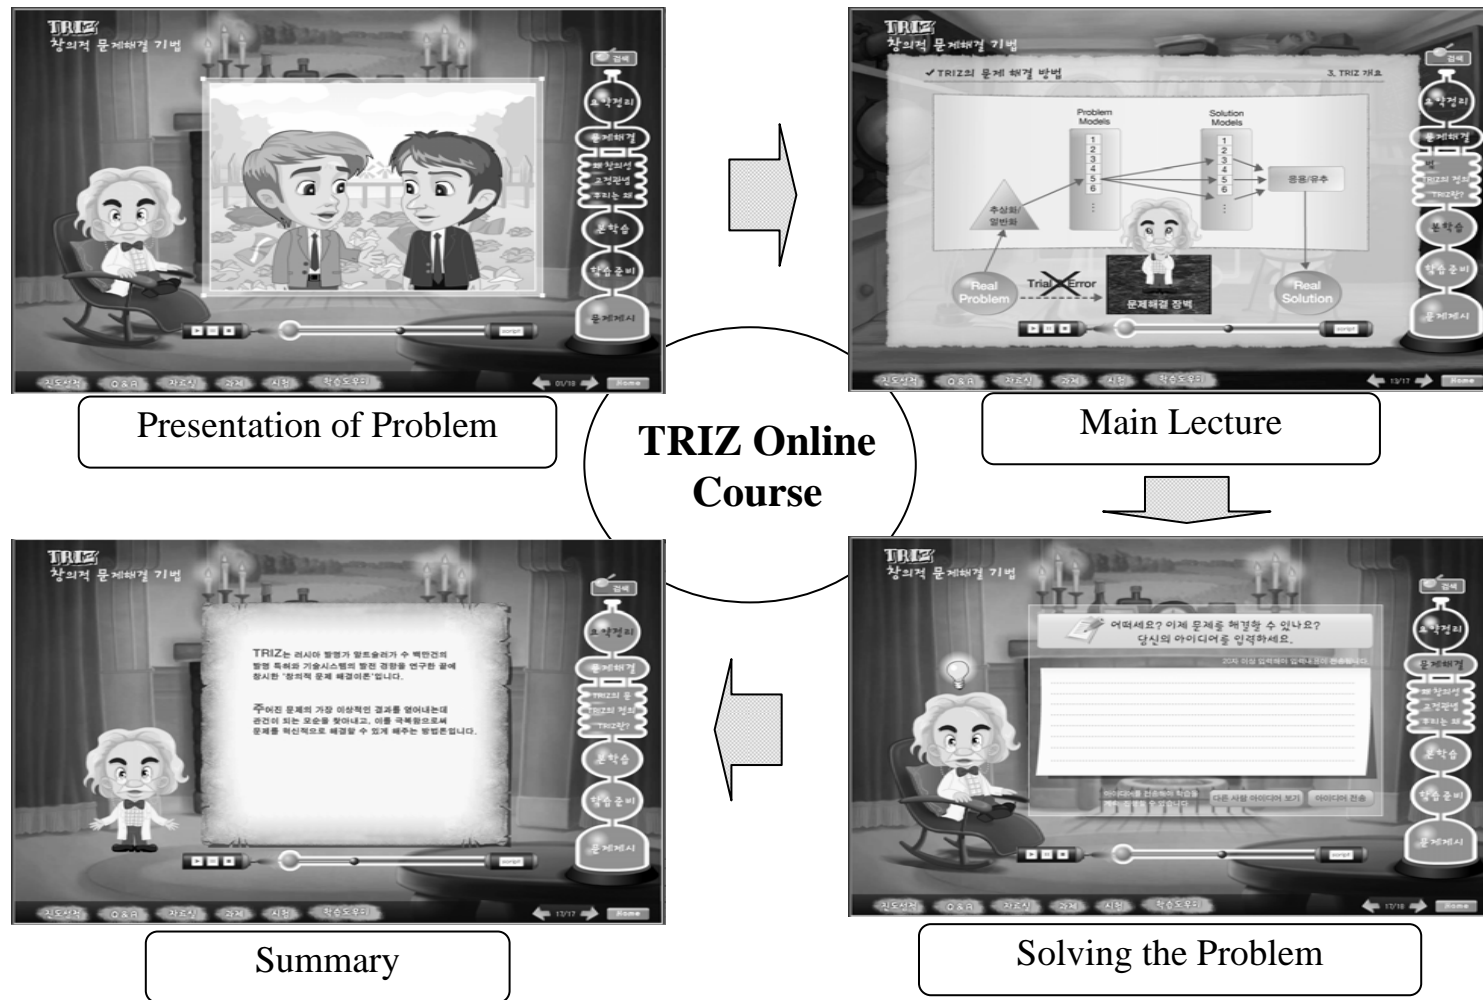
TRIZ
창의적 문제해결 기법

검색
요약정리
문제해결
왜 창의성
고정관념
두려는 왜
본학습
학습준비
문제제시

진도현황 Q&A 자료실 과제 시험 학습도우미
01/18 Home

Presentation of Problem

TRIZ
창의적 문제해결 기법

✔TRIZ의 문제 해결 방법
3. TRIZ 개요

Problem Models
Solution Models
1 2 3 4 5 6
1 2 3 4 5 6
추상화/일반화
응용/유추
Real Problem
Trial Error
문제해결 장벽
Real Solution

검색
요약정리
문제해결
TRIZ의 정의
TRIZ란?
본학습
학습준비
문제제시

진도현황 Q&A 자료실 과제 시험 학습도우미
13/17 Home

Main Lecture

TRIZ Online Course

TRIZ
창의적 문제해결 기법

TRIZ는 러시아 발명가 알트슐러가 수 백만건의 발명 특허와 기술시스템의 발전 경향을 연구한 끝에 창시한 "창의적 문제 해결이론"입니다.

주어진 문제의 가장 이상적인 결과를 얻어내는데 관건이 되는 모순을 찾아내고, 이를 극복함으로써 문제를 혁신적으로 해결할 수 있게 해주는 방법론입니다.

검색
요약정리
문제해결
TRIZ의 정의
TRIZ란?
본학습
학습준비
문제제시

진도현황 Q&A 자료실 과제 시험 학습도우미
13/17 Home

Summary

TRIZ
창의적 문제해결 기법

어떠세요? 이제 문제를 해결할 수 있나요?
당신의 아이디어를 입력하세요.

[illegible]

다른 사람 아이디어 보기 아이디어 전송

검색
요약정리
문제해결
왜 창의성
고정관념
두려는 왜
본학습
학습준비
문제제시

진도현황 Q&A 자료실 과제 시험 학습도우미
17/18 Home

Solving the Problem